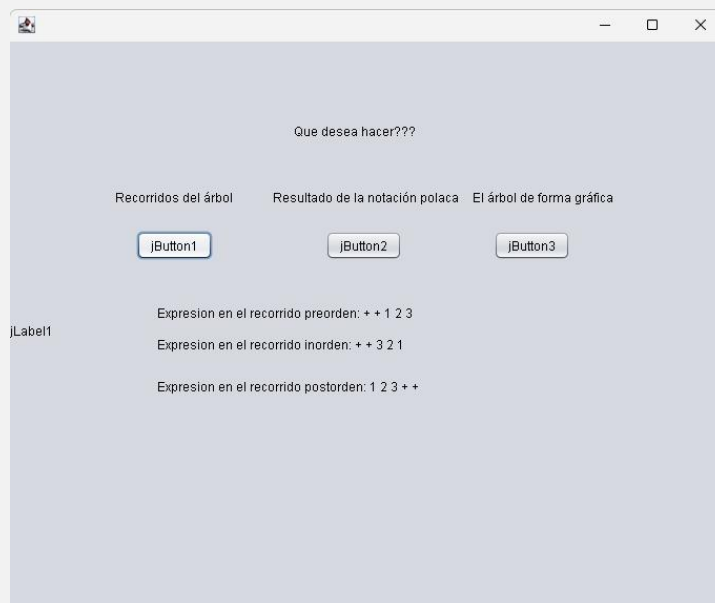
Que desea hacer???

Recorridos del árbol

Resultado de la notación polaca

El árbol de forma gráfica

jButton1

jButton2

jButton3

jLabel1

Expresion en el recorrido preorden: + + 1 2 3

Expresion en el recorrido inorden: + + 3 2 1

Expresion en el recorrido postorden: 1 2 3 + +